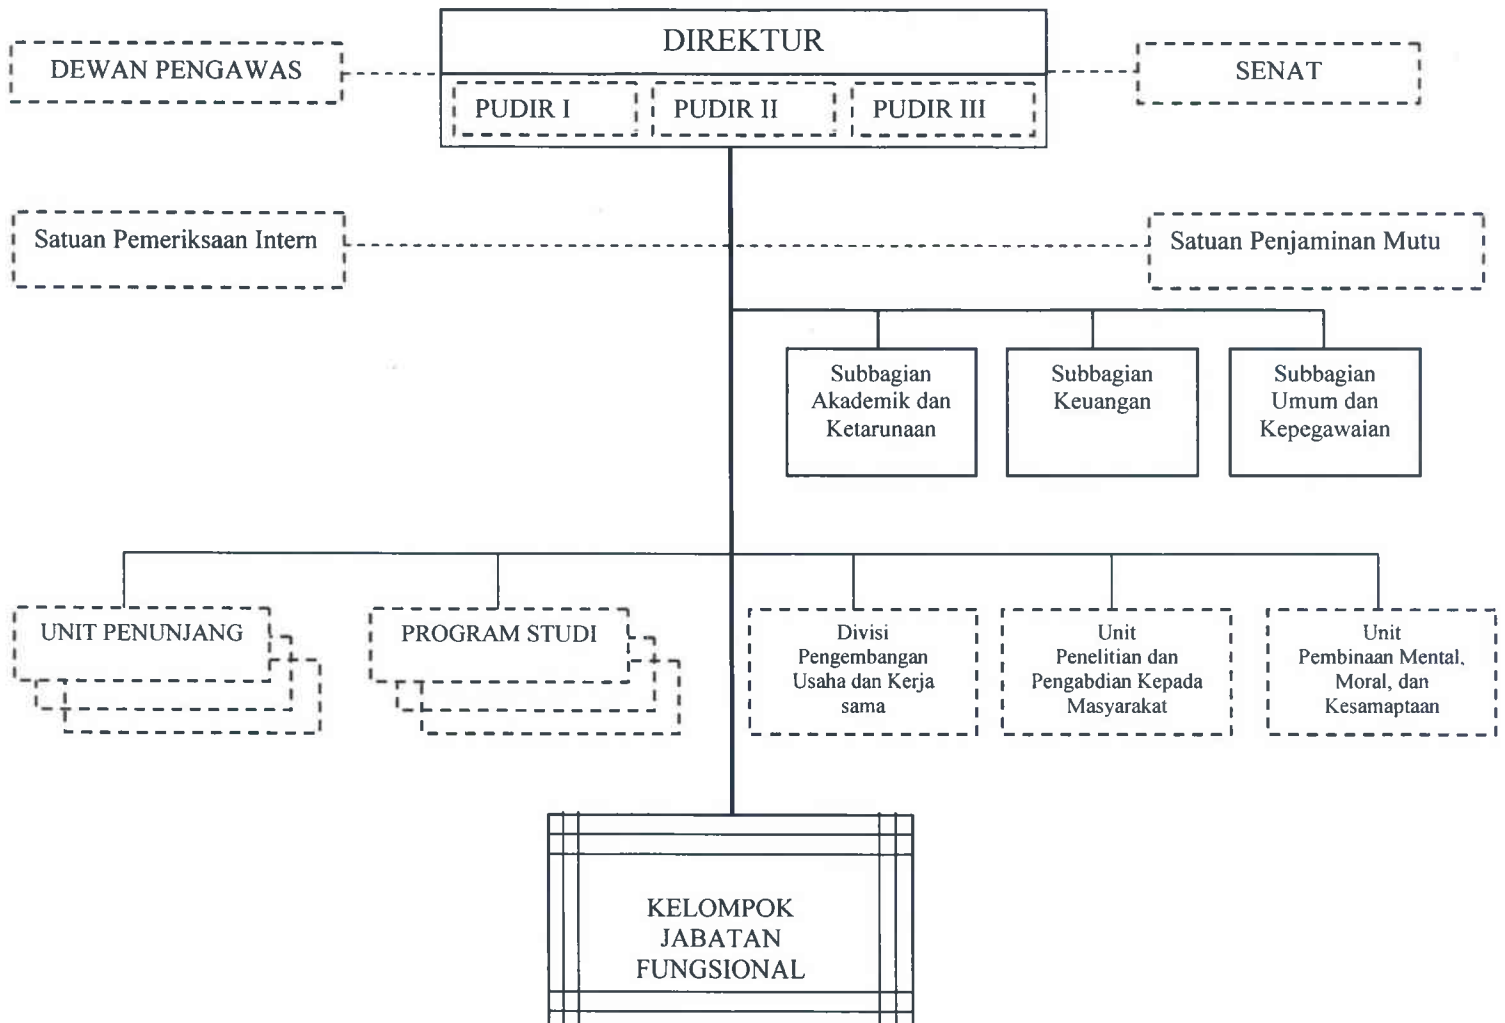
DIREKTUR

DEWAN PENGAWAS

SENAT

PUDIR I

PUDIR II

PUDIR III

Satuan Pemeriksaan Intern

Satuan Penjaminan Mutu

Subbagian Akademik dan Ketarunaan

Subbagian Keuangan

Subbagian Umum dan Kepegawaian

UNIT PENUNJANG

PROGRAM STUDI

Divisi Pengembangan Usaha dan Kerja sama

Unit Penelitian dan Pengabdian Kepada Masyarakat

Unit Pembinaan Mental, Moral, dan Kesamaptaan

KELOMPOK JABATAN FUNGSIONAL